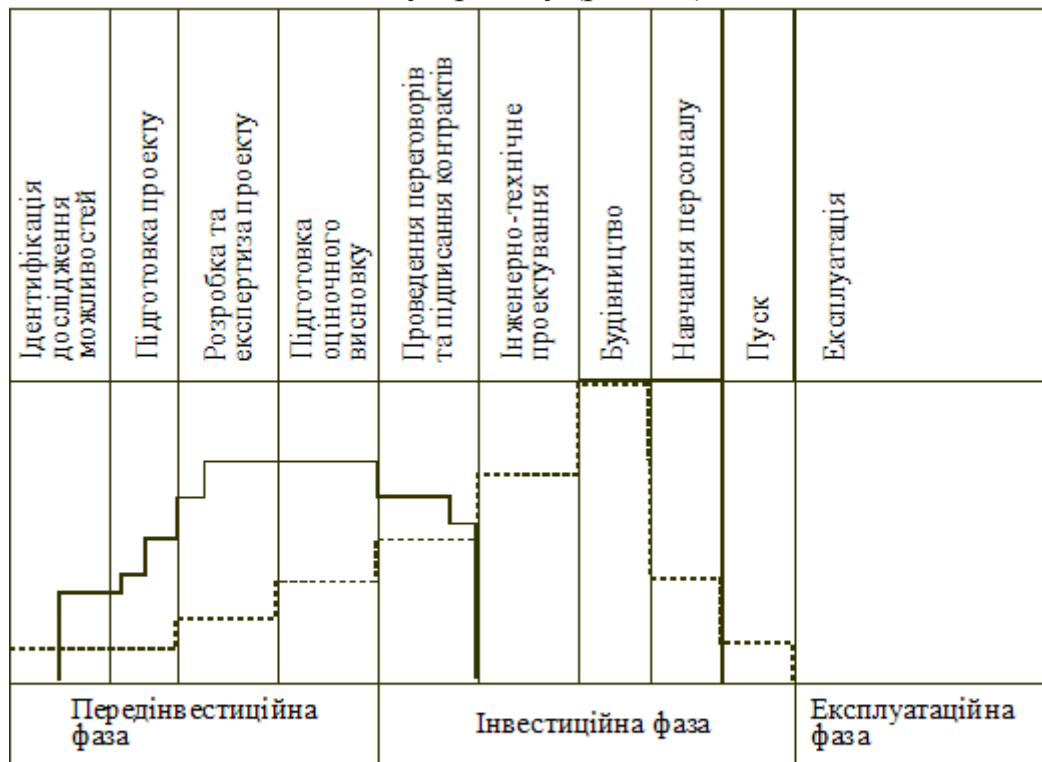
| Ідентифікація дослідження можливостей | Підготовка проекту | Розробка та експертиза проекту | Підготовка оціночного висновку | Проведення переговорів та підписання контрактів | Інженерно-технічне проектування | Будівництво | Навчання персоналу | Пуск | Експлуатація |
|---|---|---|---|---|---|---|---|---|---|

Передінвестиційна фаза

Інвестиційна фаза

Експлуатаційна фаза